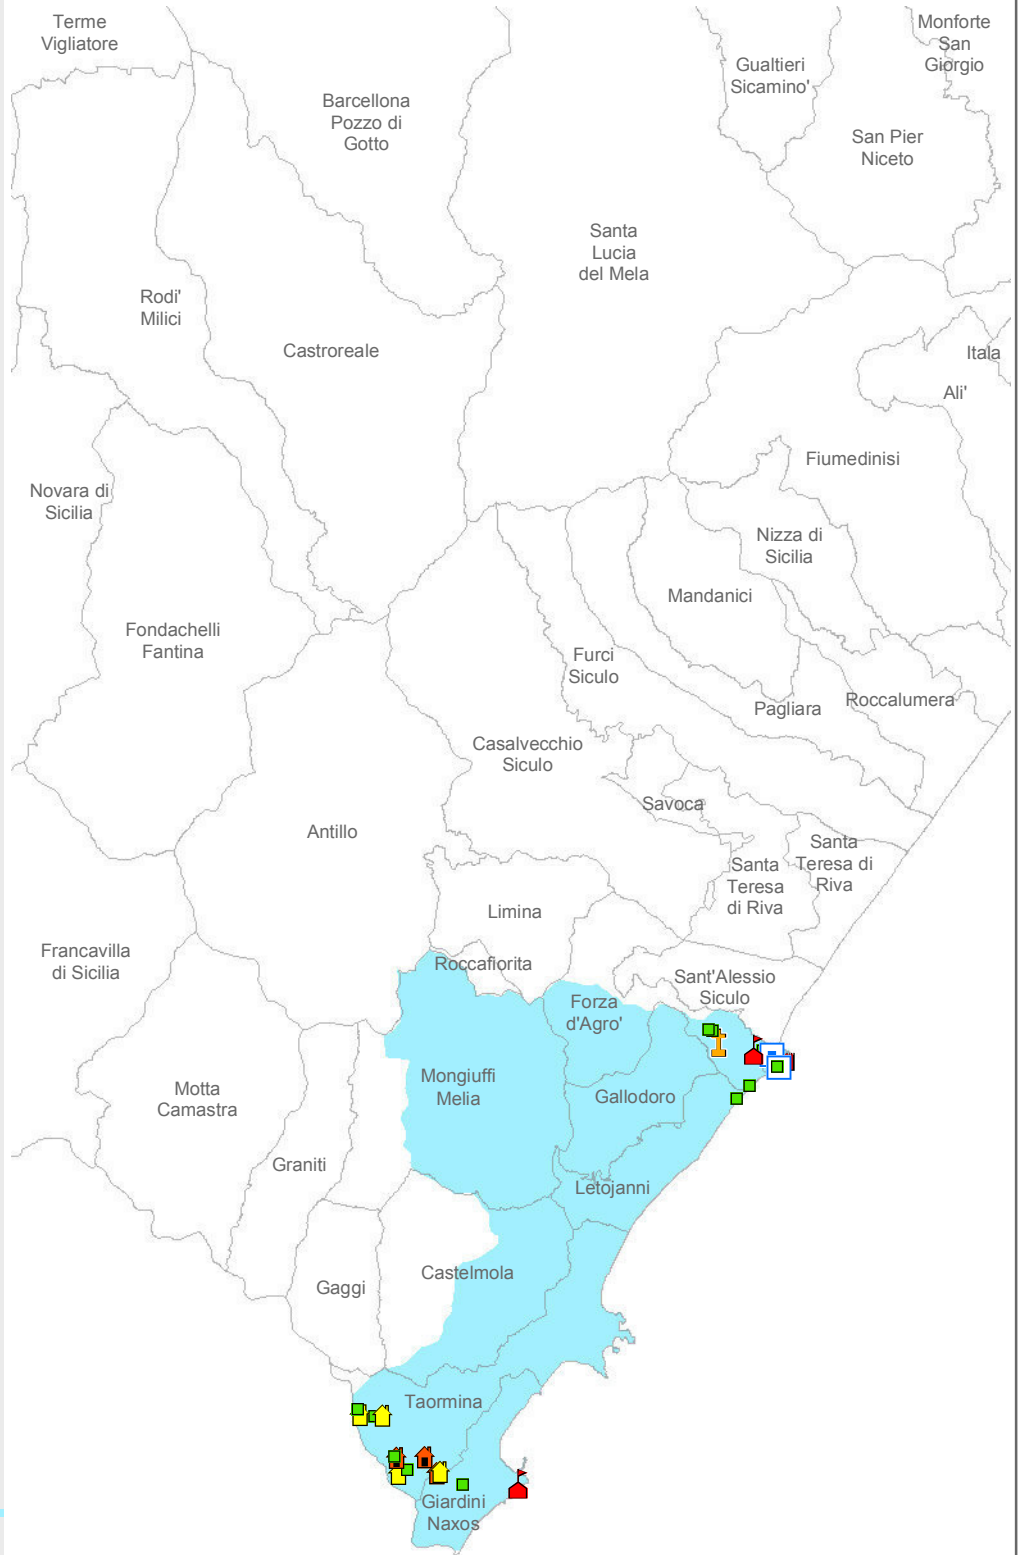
Terme Vigliatore

Barcellona Pozzo di Gotto

Gualtieri Sicamino'

Monforte San Giorgio

San Pier Niceto

Santa Lucia del Mela

Rodi' Milici

Castroreale

Itala

Ali'

Fiumedinisi

Novara di Sicilia

Nizza di Sicilia

Mandanici

Fondachelli Fantina

Furci Siculo

Pagliara

Roccalumera

Casalvecchio Siculo

Savoca

Antillo

Santa Teresa di Riva

Santa Teresa di Riva

Limina

Francavilla di Sicilia

Roccafiorita

Sant'Alessio Siculo

Forza d'Agro'

Mongiuffi Melia

Gallodoro

Motta Camastra

Graniti

Letojanni

Castelmola

Gaggi

Taormina

Giardini Naxos